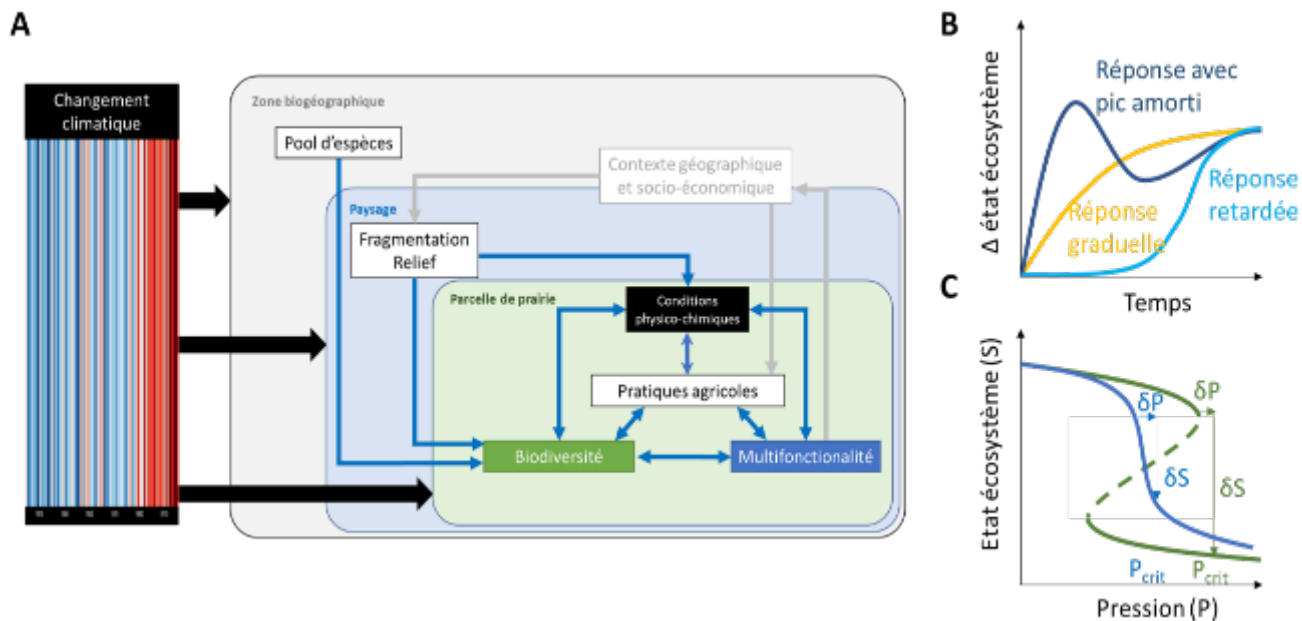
A

Changement climatique

Zone biogéographique

Pool d'espèces

Contexte géographique et socio-économique

Paysage

Fragmentation Relief

Parcelle de prairie

Conditions physico-chimiques

Pratiques agricoles

Biodiversité

Multifonctionalité

B

Δ état écosystème

Réponse avec pic amorti

Réponse graduelle

Réponse retardée

Temps

C

Etat écosystème (S)

δP

δP

δS

δS

$P_{crit}$

$P_{crit}$

Pression (P)